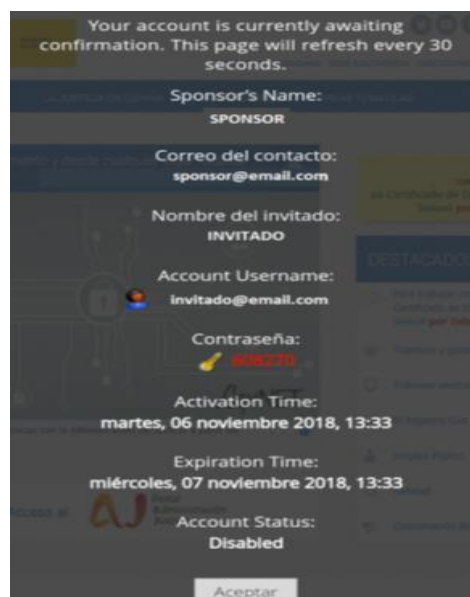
Your account is currently awaiting confirmation. This page will refresh every 30 seconds.

Sponsor's Name:
SPONSOR

Correo del contacto:
sponsor@email.com

Nombre del invitado:
INVITADO

Account Username:
invitado@email.com

Contraseña:
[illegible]

Activation Time:
martes, 06 noviembre 2018, 13:33

Expiration Time:
miércoles, 07 noviembre 2018, 13:33

Account Status:
Disabled

Aceptar